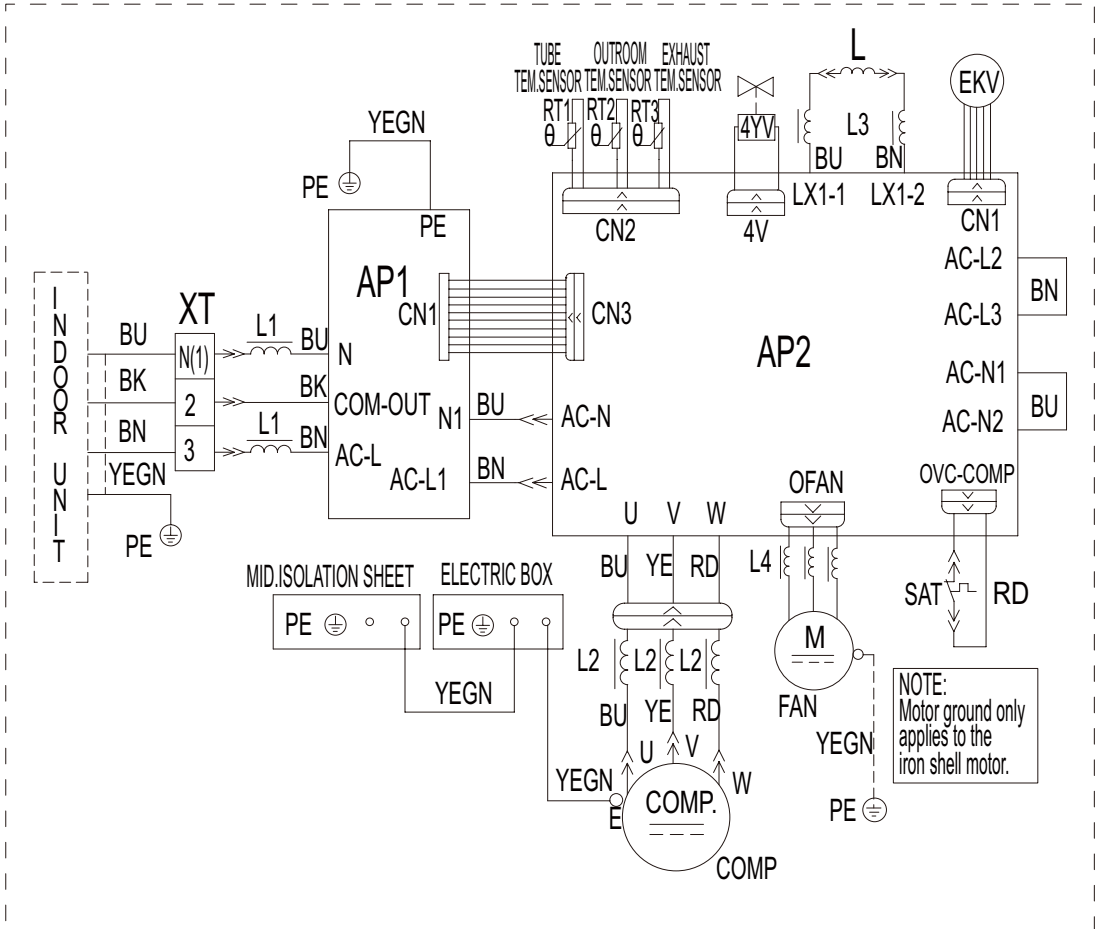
TUBE TEM.SENSOR
OUTROOM TEM.SENSOR
EXHAUST TEM.SENSOR
L
EKV
RT1
RT2
RT3
θ
θ
θ
4YV
L3
BU
BN
YEGN
PE
PE
CN2
4V
LX1-1
LX1-2
CN1
AP1
AC-L2
XT
CN1
CN3
BN
INDOOR UNIT
BU
L1
BU
N(1)
N
AC-L3
AP2
BK
2
BK
COM-OUT
AC-N1
N1
BU
AC-N
BU
BN
L1
BN
3
AC-L
AC-N2
YEGN
AC-L1
BN
AC-L
OFAN
OVC-COMP
U
V
W
PE
MID.ISOLATION SHEET
ELECTRIC BOX
BU
YE
RD
L4
SAT
RD
PE
PE
M
L2
L2
L2
NOTE: Motor ground only applies to the iron shell motor.
YEGN
FAN
BU
YE
RD
YEGN
U
V
W
YEGN
COMP.
E
PE
COMP